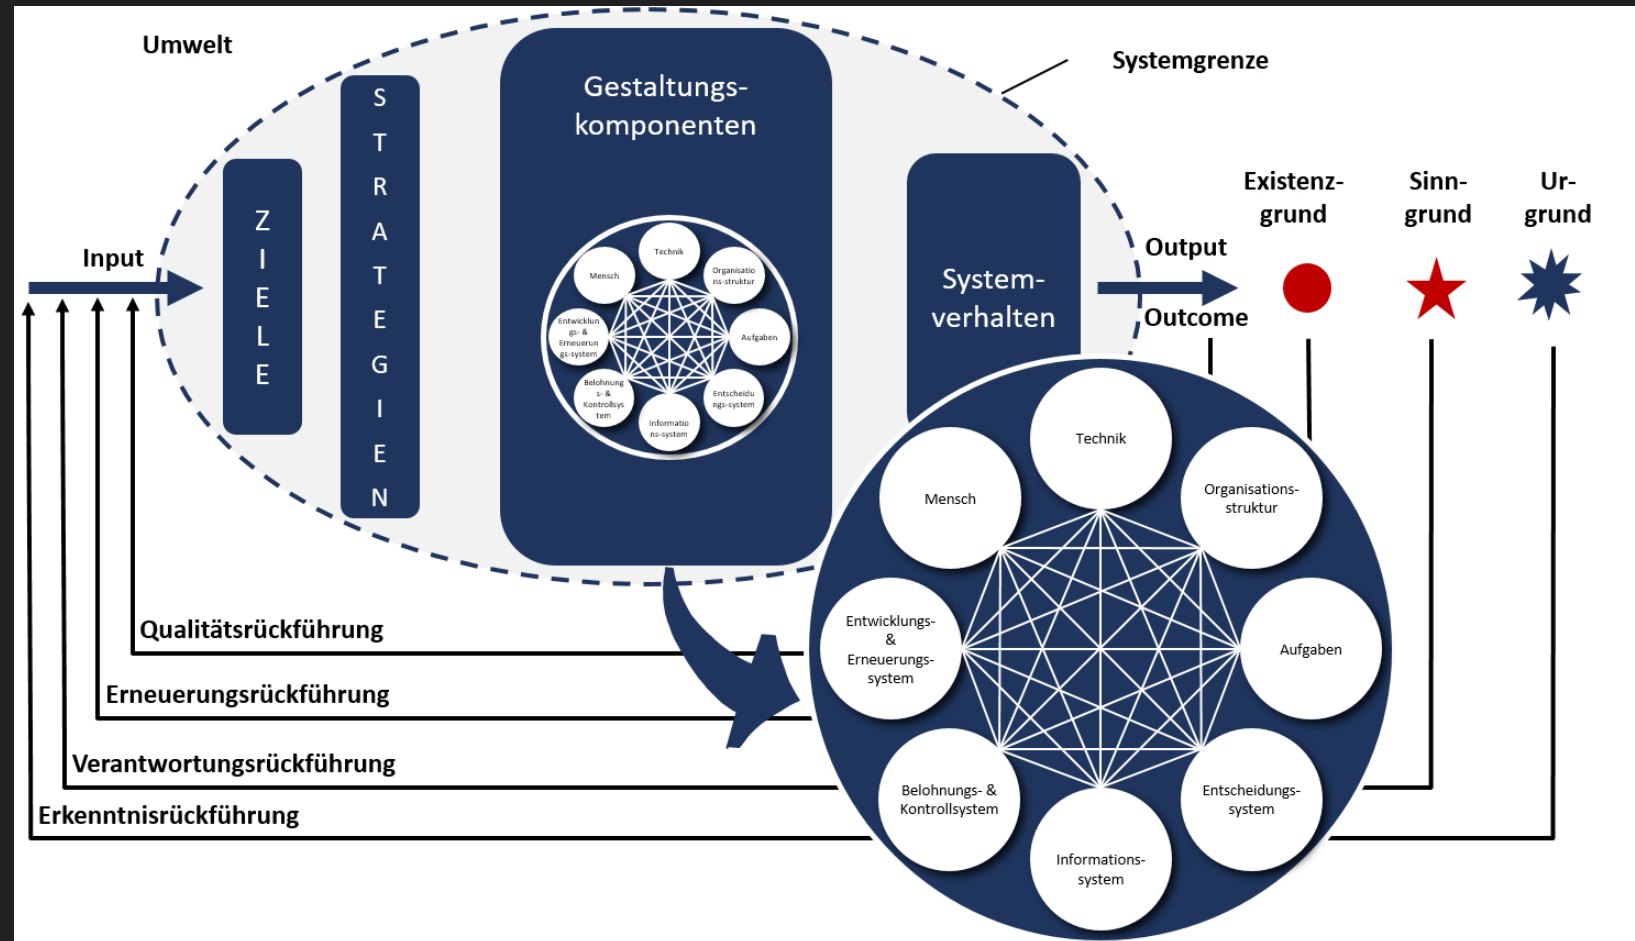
Umwelt

Systemgrenze

ZIELE

STRATEGIEN

Gestaltungskomponenten

Technik
Mensch
Organisationsstruktur
Entwicklungs- & Erneuerungssystem
Aufgaben
Belohnungs- & Kontrollsystem
Entscheidungssystem
Informationssystem

Input

Systemverhalten

Output

Outcome

Existenzgrund

Sinngrund

Urgrund

Technik
Mensch
Organisationsstruktur
Entwicklungs- & Erneuerungssystem
Aufgaben
Belohnungs- & Kontrollsystem
Entscheidungssystem
Informationssystem

Qualitätsrückführung

Erneuerungsrückführung

Verantwortungsrückführung

Erkenntnisrückführung